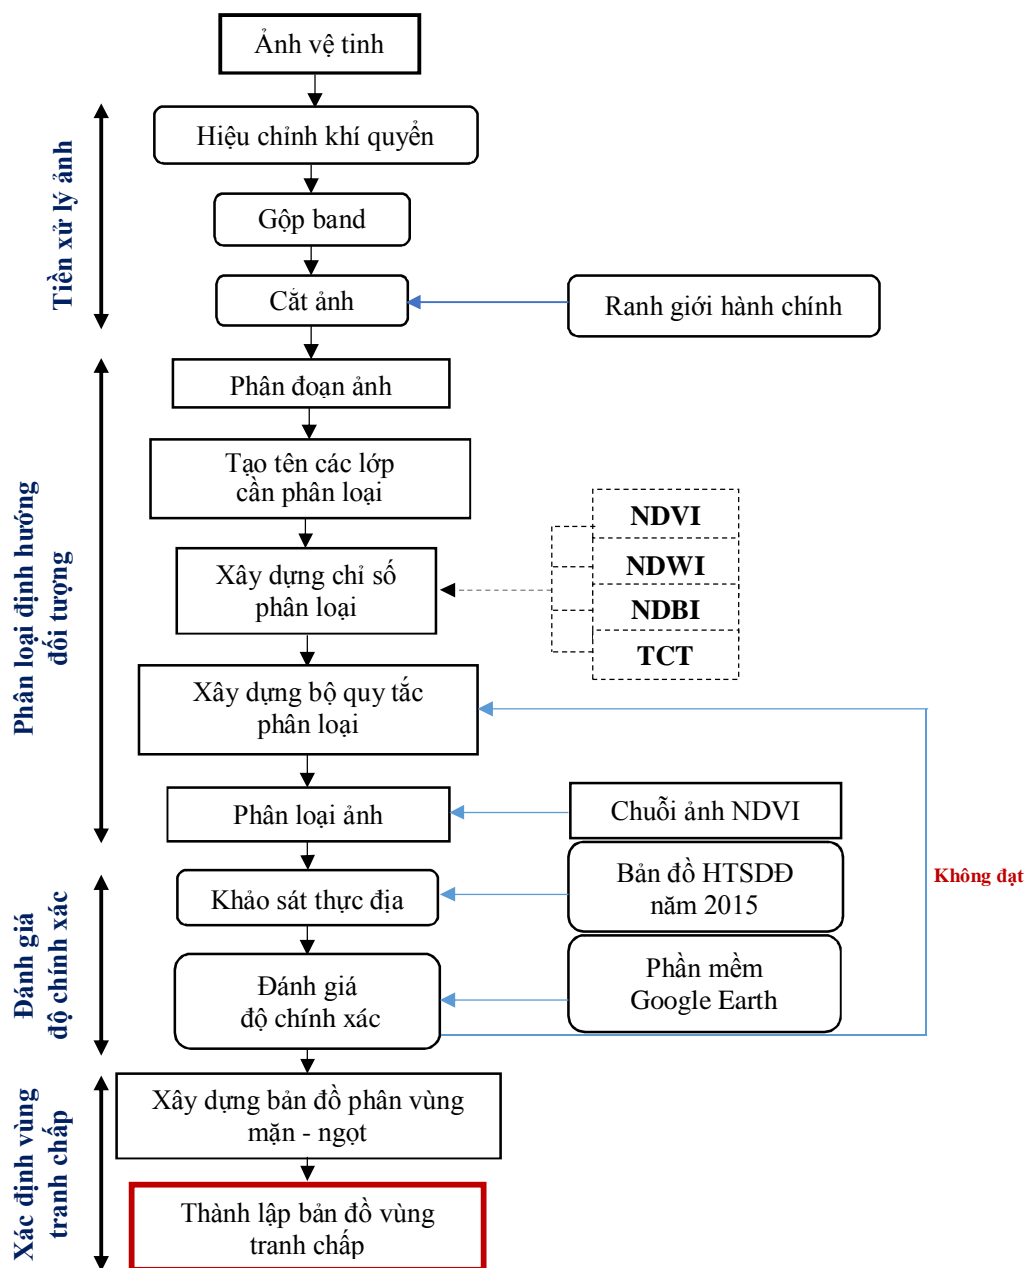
Ảnh vệ tinh

Tiền xử lý ảnh

Hiệu chỉnh khí quyển

Gộp band

Cắt ảnh

Ranh giới hành chính

Phân loại định hướng đối tượng

Phân đoạn ảnh

Tạo tên các lớp cần phân loại

Xây dựng chỉ số phân loại

NDVI

NDWI

NDBI

TCT

Xây dựng bộ quy tắc phân loại

Phân loại ảnh

Chuỗi ảnh NDVI

Đánh giá độ chính xác

Khảo sát thực địa

Bản đồ HTSDĐ năm 2015

Không đạt

Đánh giá độ chính xác

Phần mềm Google Earth

Xác định vùng tranh chấp

Xây dựng bản đồ phân vùng mặn - ngọt

Thành lập bản đồ vùng tranh chấp